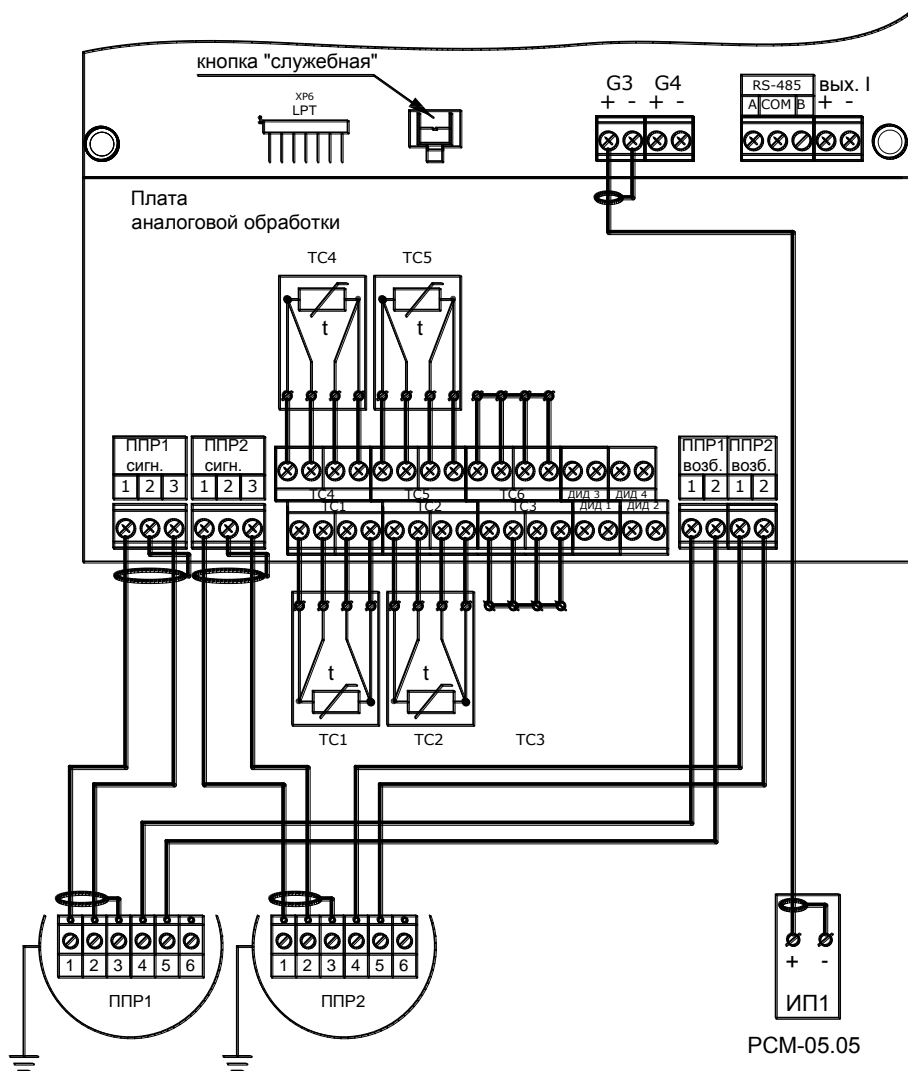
кнопка "служебная"

XP6
LPT

G3 G4
+ - + -

RS-485 вых. I
A COM B + -

Плата
аналоговой обработки

TC4 TC5

t t

ППР1 сигн.
1 2 3

ППР2 сигн.
1 2 3

TC4 TC5 TC6 ДИД 3 ДИД 4

TC1 TC2 TC3 ДИД 1 ДИД 2

ППР1 возб.
1 2

ППР2 возб.
1 2

t t

TC1 TC2 TC3

1 2 3 4 5 6

ППР1

1 2 3 4 5 6

ППР2

+ -

ИП1

РСМ-05.05